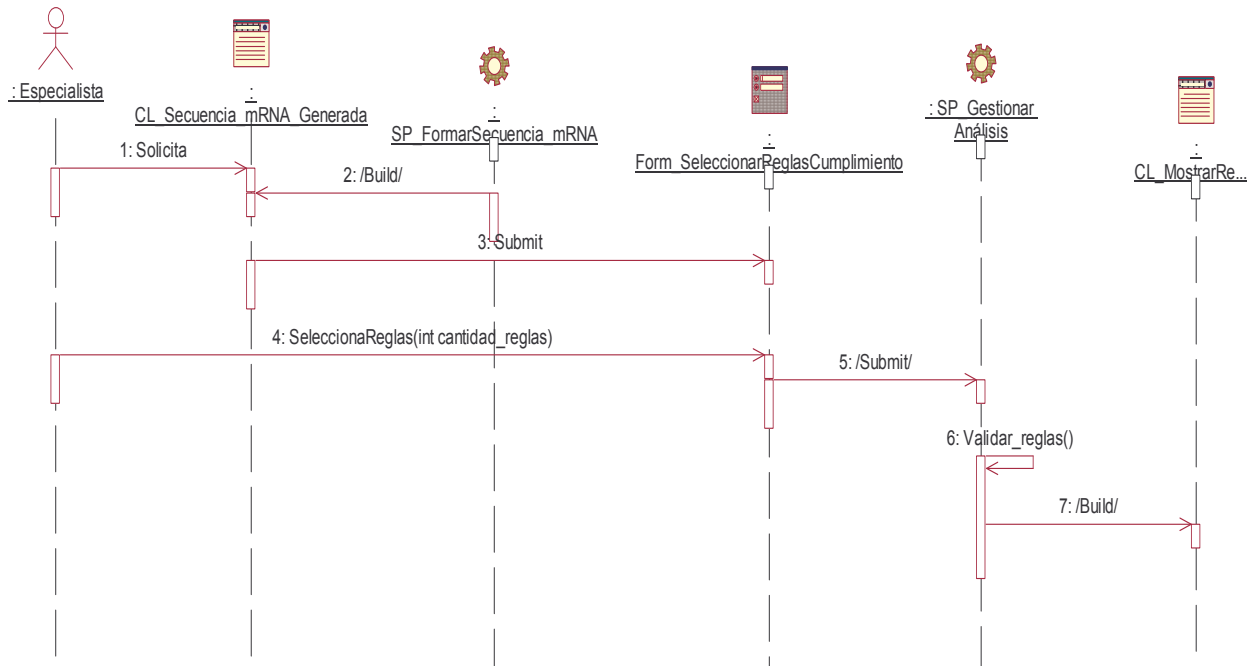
: Especialista

:
CL_Secuencia_mRNA_Generada

:
SP_FormarSecuencia_mRNA

:
Form_SeleccionarReglasCumplimiento

: SP_Gestionar
Análisis

:
CL_MostrarRe...

1: Solicita

2: /Build/

3: Submit

4: SeleccionaReglas(int cantidad_reglas)

5: /Submit/

6: Validar_reglas()

7: /Build/